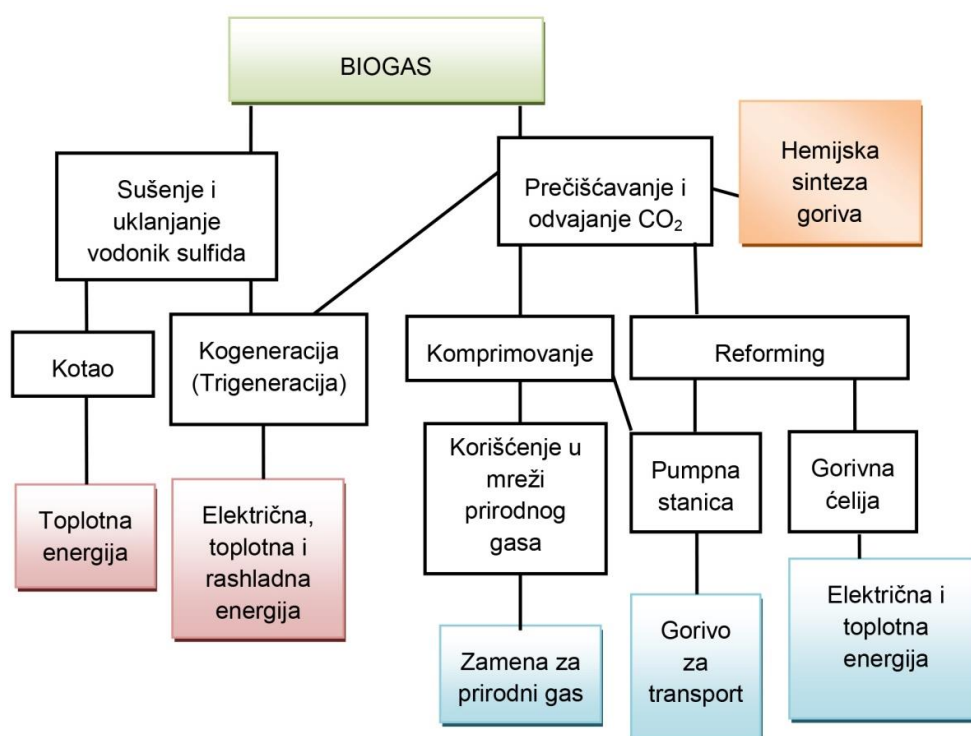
BIOGAS

Sušenje i uklanjanje vodonik sulfida

Prečišćavanje i odvajanje $CO_2$

Hemijska sinteza goriva

Kotao

Kogeneracija (Trigeneracija)

Komprimovanje

Reforming

Korišćenje u mreži prirodnog gasa

Pumpna stanica

Gorivna ćelija

Toplotna energija

Električna, toplotna i rashladna energija

Zamena za prirodni gas

Gorivo za transport

Električna i toplotna energija